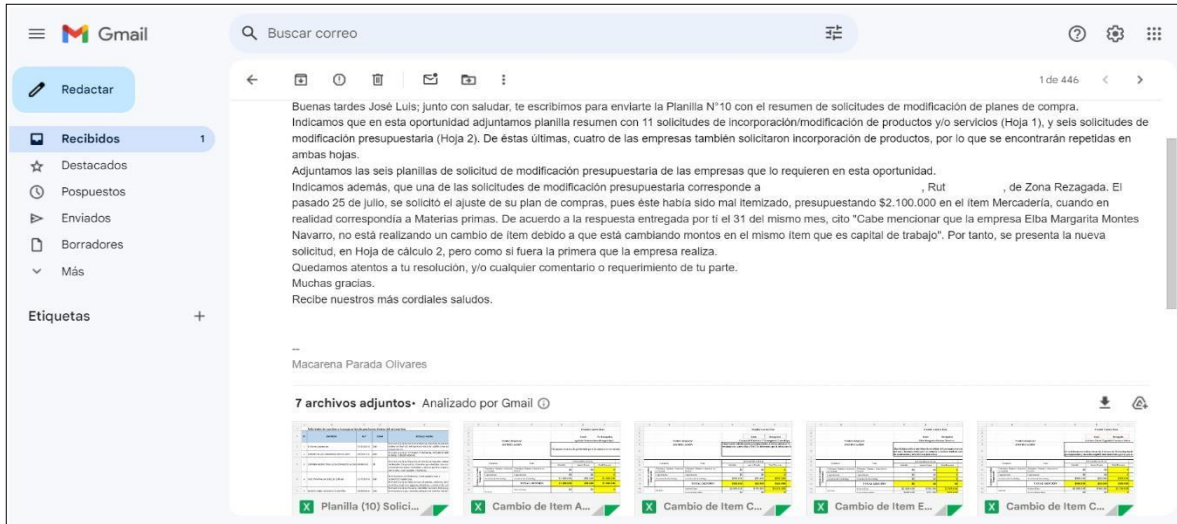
Gmail

Buscar correo

Redactar

Recibidos 1
Destacados
Pospuestos
Enviados
Borradores
Más

Etiquetas +

1 de 446

Buenas tardes José Luis; junto con saludar, te escribimos para enviarte la Planilla N°10 con el resumen de solicitudes de modificación de planes de compra.
Indicamos que en esta oportunidad adjuntamos planilla resumen con 11 solicitudes de incorporación/modificación de productos y/o servicios (Hoja 1), y seis solicitudes de modificación presupuestaria (Hoja 2). De éstas últimas, cuatro de las empresas también solicitaron incorporación de productos, por lo que se encontrarán repetidas en ambas hojas.
Adjuntamos las seis planillas de solicitud de modificación presupuestaria de las empresas que lo requieren en esta oportunidad.
Indicamos además, que una de las solicitudes de modificación presupuestaria corresponde a , Rut , de Zona Rezagada. El pasado 25 de julio, se solicitó el ajuste de su plan de compras, pues éste había sido mal itemizado, presupuestando $2.100.000 en el ítem Mercadería, cuando en realidad correspondía a Materias primas. De acuerdo a la respuesta entregada por tí el 31 del mismo mes, cito "Cabe mencionar que la empresa Elba Margarita Montes Navarro, no está realizando un cambio de ítem debido a que está cambiando montos en el mismo ítem que es capital de trabajo". Por tanto, se presenta la nueva solicitud, en Hoja de cálculo 2, pero como si fuera la primera que la empresa realiza.
Quedamos atentos a tu resolución, y/o cualquier comentario o requerimiento de tu parte.
Muchas gracias.
Recibe nuestros más cordiales saludos.

--
Macarena Parada Olivares

7 archivos adjuntos • Analizado por Gmail

Planilla (10) Solici...
Cambio de Item A...
Cambio de Item C...
Cambio de Item E...
Cambio de Item C...